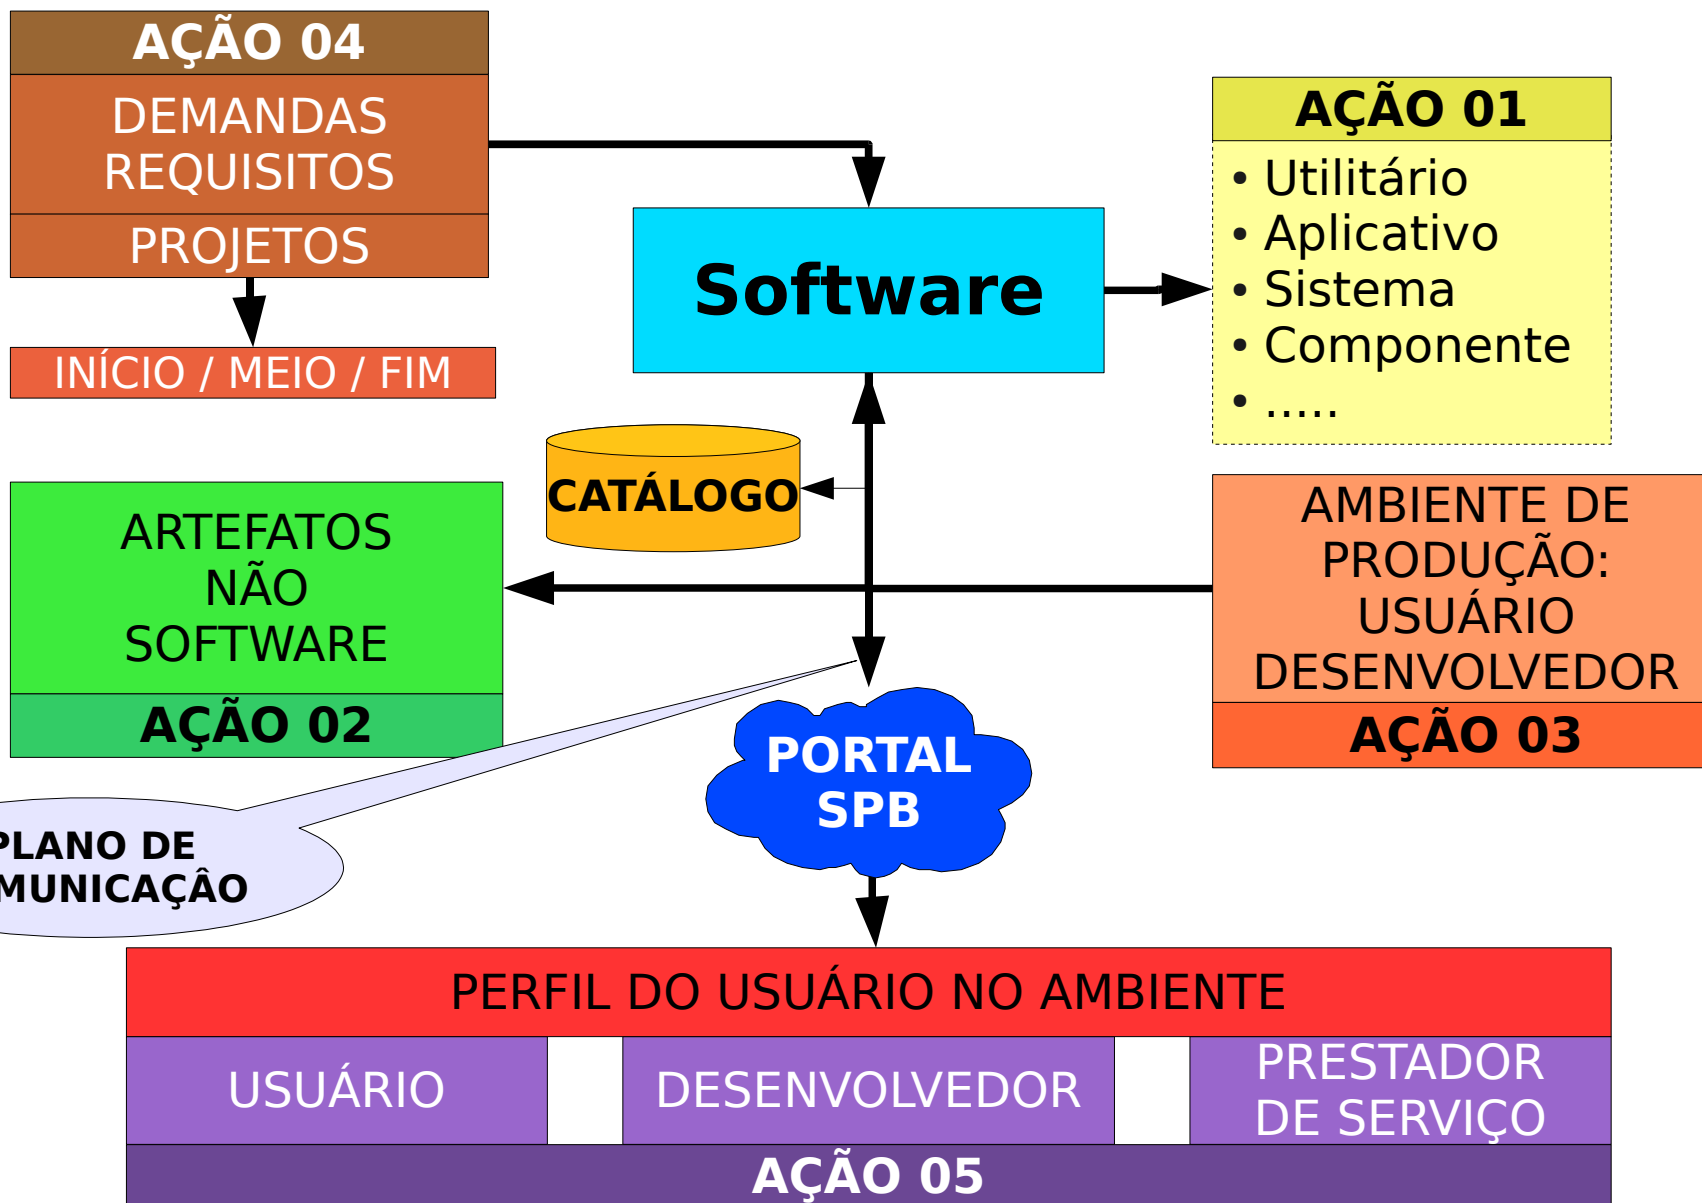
AÇÃO 04
DEMANDAS
REQUISITOS
PROJETOS
INÍCIO / MEIO / FIM

Software

AÇÃO 01
• Utilitário
• Aplicativo
• Sistema
• Componente
• .....

CATÁLOGO

ARTEFATOS
NÃO
SOFTWARE
AÇÃO 02

AMBIENTE DE
PRODUÇÃO:
USUÁRIO
DESENVOLVEDOR
AÇÃO 03

PORTAL
SPB

PLANO DE
MUNICAÇÂO

PERFIL DO USUÁRIO NO AMBIENTE
USUÁRIO
DESENVOLVEDOR
PRESTADOR
DE SERVIÇO
AÇÃO 05